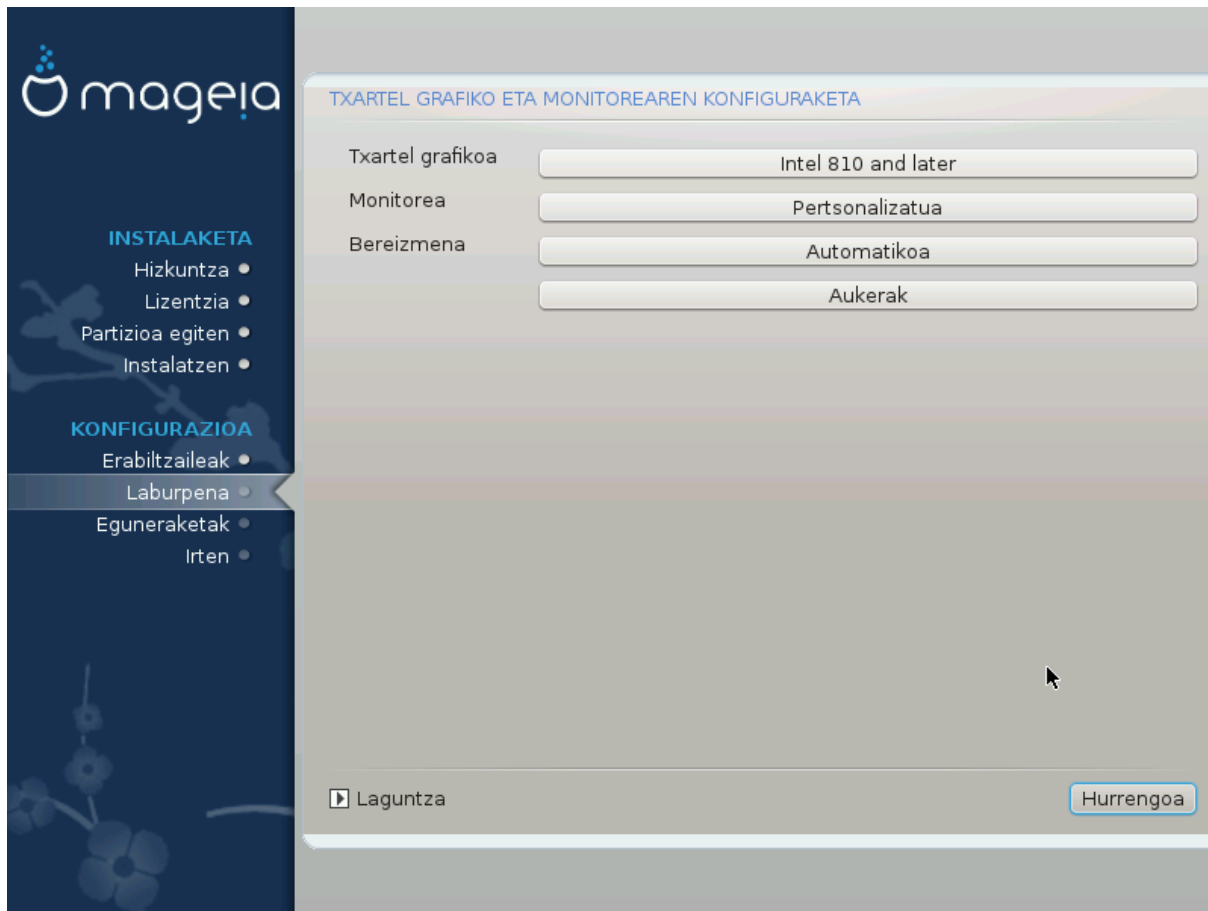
mageia

INSTALAKETA
Hizkuntza
Lizentzia
Partizioa egiten
Instalatzen

KONFIGURAZIOA
Erabiltzaileak
Laburpena
Eguneraketak
Irten

TXARTEL GRAFIKO ETA MONITOREAREN KONFIGURAKETA

Txartel grafikoa | Intel 810 and later
Monitorea | Pertsonalizatua
Bereizmena | Automatikoa
Aukerak

Laguntza

Hurrengoa